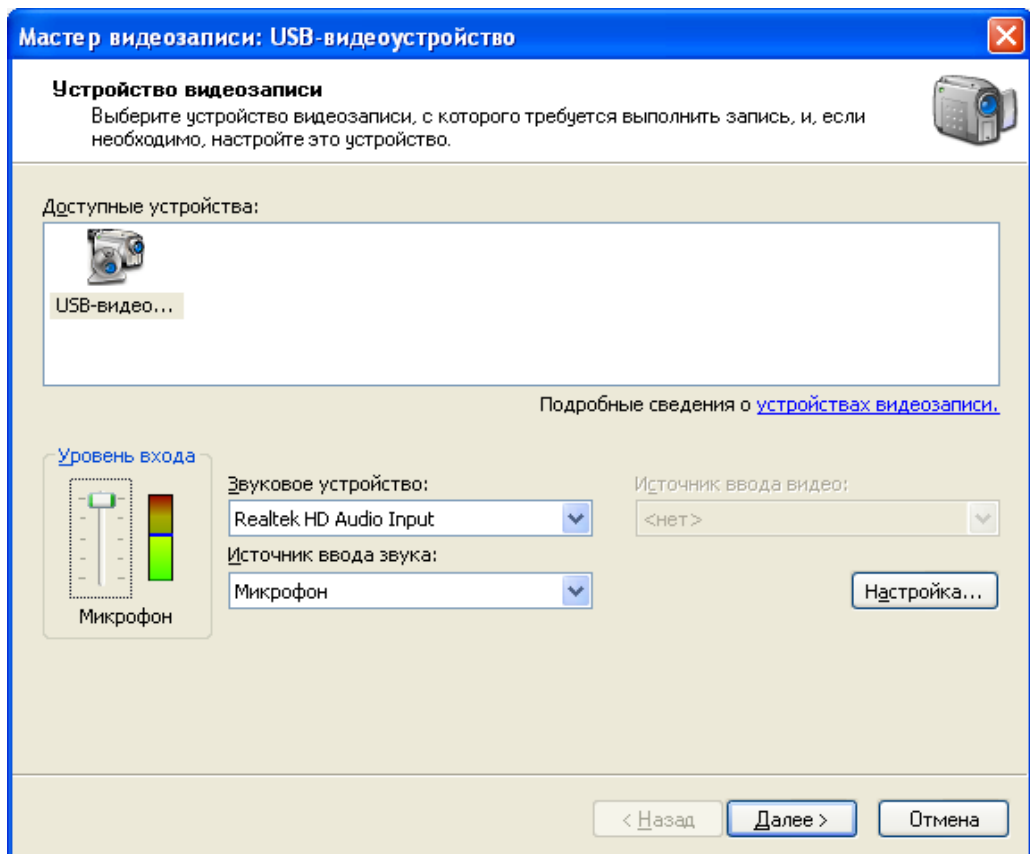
Мастер видеозаписи: USB-видеоустройство

Устройство видеозаписи
Выберите устройство видеозаписи, с которого требуется выполнить запись, и, если необходимо, настройте это устройство.

Доступные устройства:

USB-видео...

Подробные сведения о устройствах видеозаписи.

Уровень входа

Микрофон

Звуковое устройство:
Realtek HD Audio Input

Источник ввода звука:
Микрофон

Источник ввода видео:
<нет>

Настройка...

< Назад
Далее >
Отмена